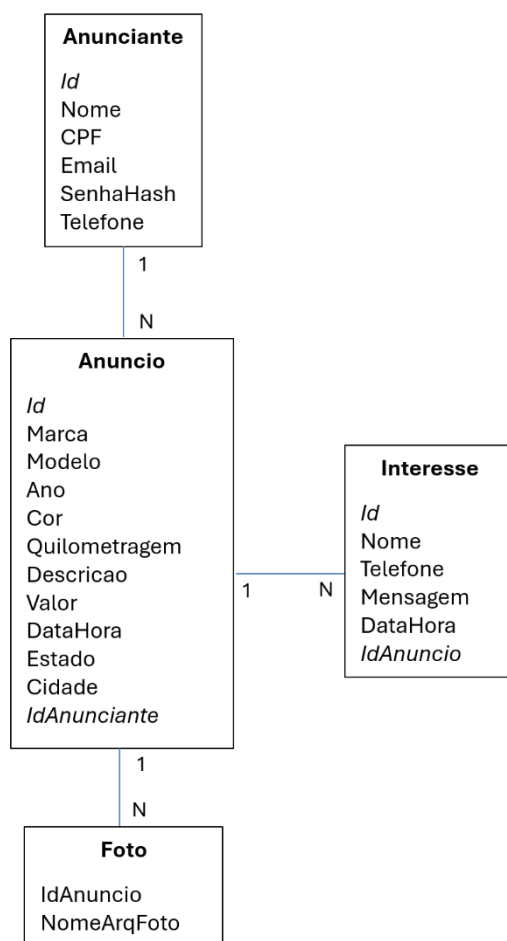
Anunciante

Id
Nome
CPF
Email
SenhaHash
Telefone

1

N

Anuncio

Id
Marca
Modelo
Ano
Cor
Quilometragem
Descricao
Valor
DataHora
Estado
Cidade
IdAnunciante

1

N

Interesse

Id
Nome
Telefone
Mensagem
DataHora
IdAnuncio

1

N

Foto

IdAnuncio
NomeArqFoto